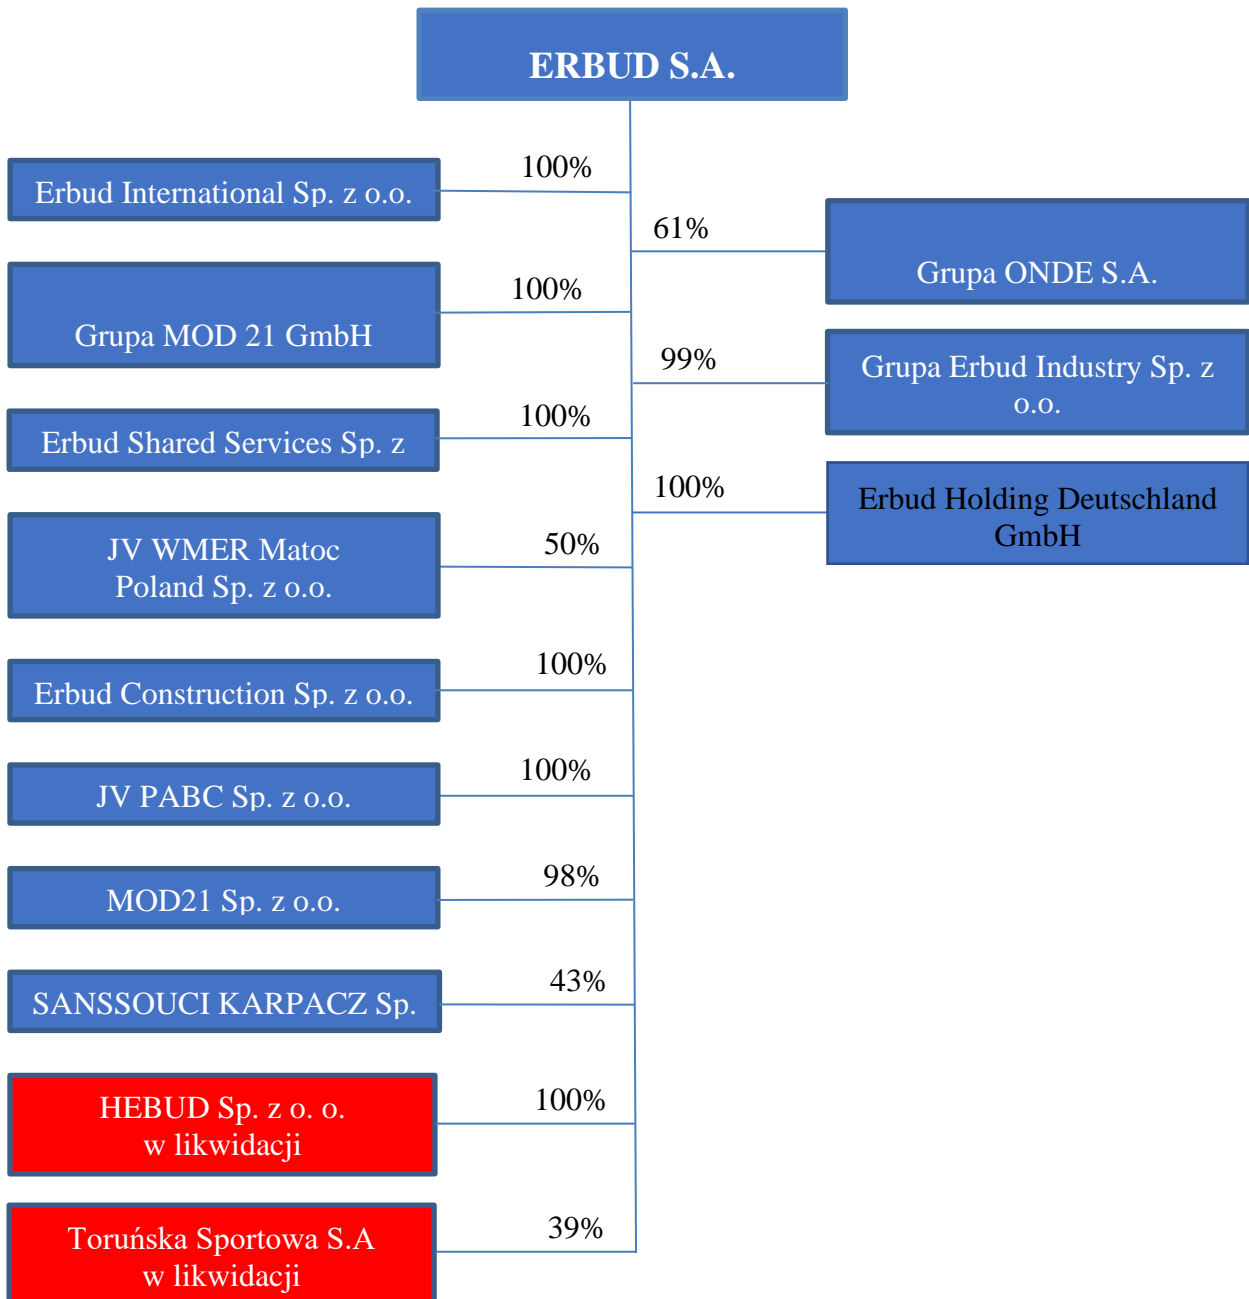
ERBUD S.A.

100%
Erbud International Sp. z o.o.

61%
Grupa ONDE S.A.

100%
Grupa MOD 21 GmbH

99%
Grupa Erbud Industry Sp. z o.o.

100%
Erbud Shared Services Sp. z

100%
Erbud Holding Deutschland GmbH

50%
JV WMER Matoc Poland Sp. z o.o.

100%
Erbud Construction Sp. z o.o.

100%
JV PABC Sp. z o.o.

98%
MOD21 Sp. z o.o.

43%
SANSSOUCI KARPACZ Sp.

100%
HEBUD Sp. z o. o. w likwidacji

39%
Toruńska Sportowa S.A w likwidacji